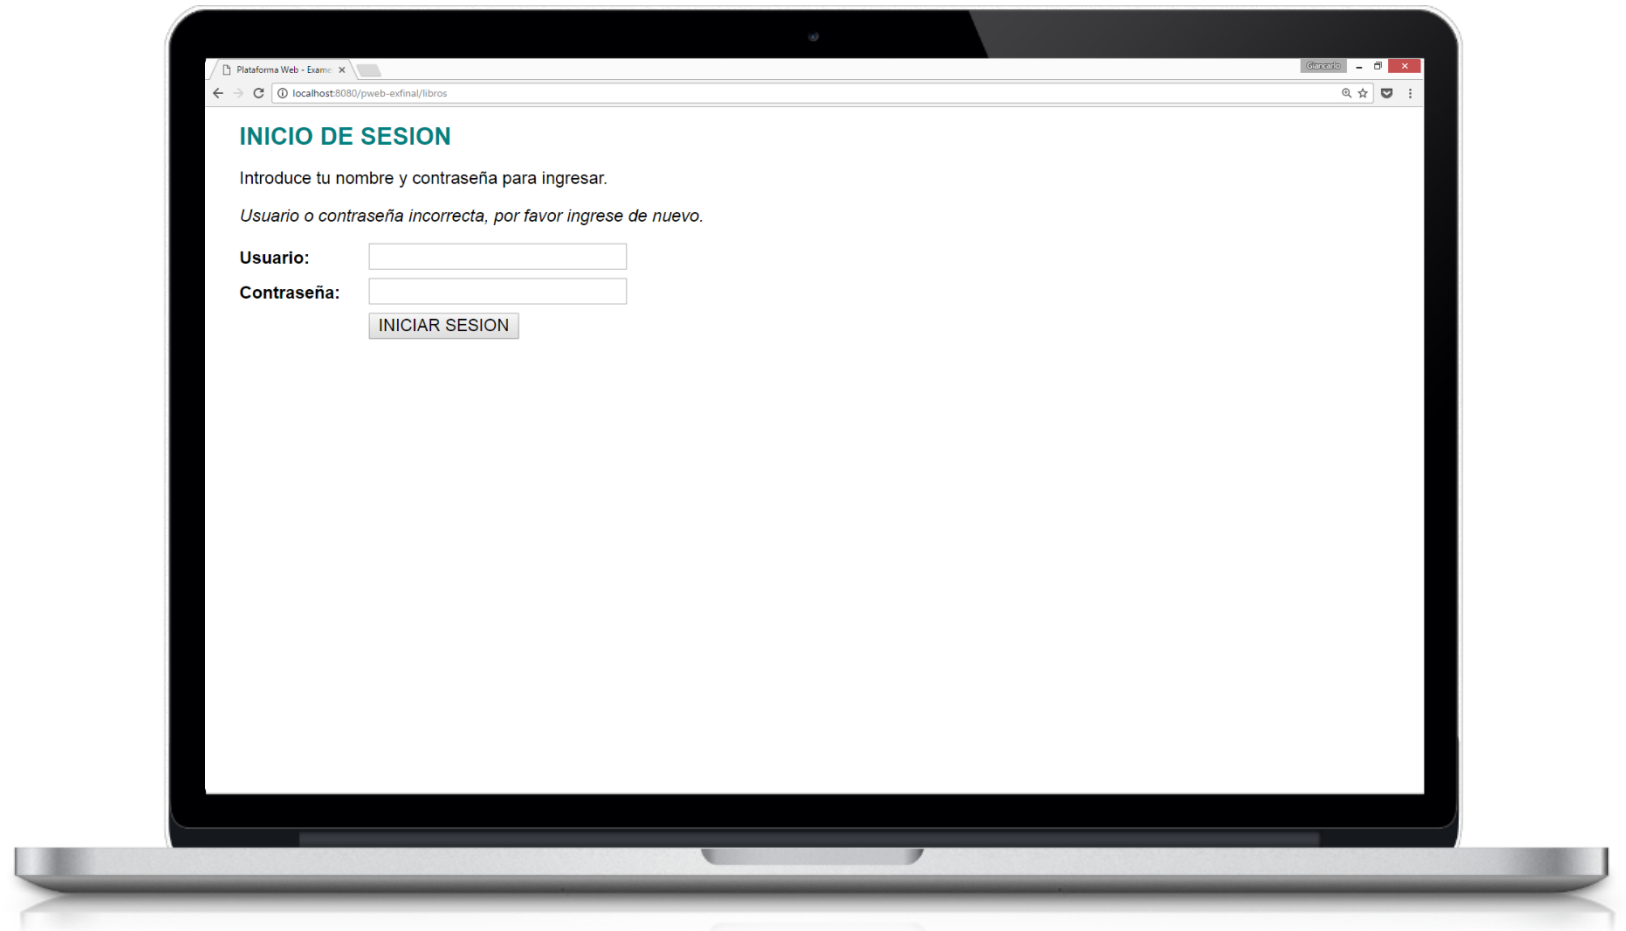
Plataforma Web - Exame ×

Giancarlo

localhost:8080/pweb-exfinal/libros

INICIO DE SESION

Introduce tu nombre y contraseña para ingresar.

Usuario o contraseña incorrecta, por favor ingrese de nuevo.

Usuario:

Contraseña:

INICIAR SESION